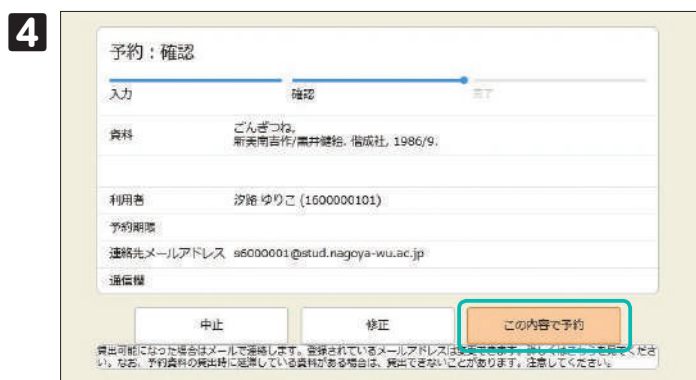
4

予約：確認

入力　確認　完了

資料　ごんぎつね。
新美南吉作/黒井健絵. 偕成社, 1986/9.

利用者　汐路 ゆりこ (1600000101)

予約期限

連絡先メールアドレス　s6000001@stud.nagoya-wu.ac.jp

通信欄

中止　修正　この内容で予約

貸出可能になった場合はメールで連絡します。登録されているメールアドレスは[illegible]。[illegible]ください。なお、予約資料の貸出時に延滞している資料がある場合は、貸出できないことがあります。注意してください。